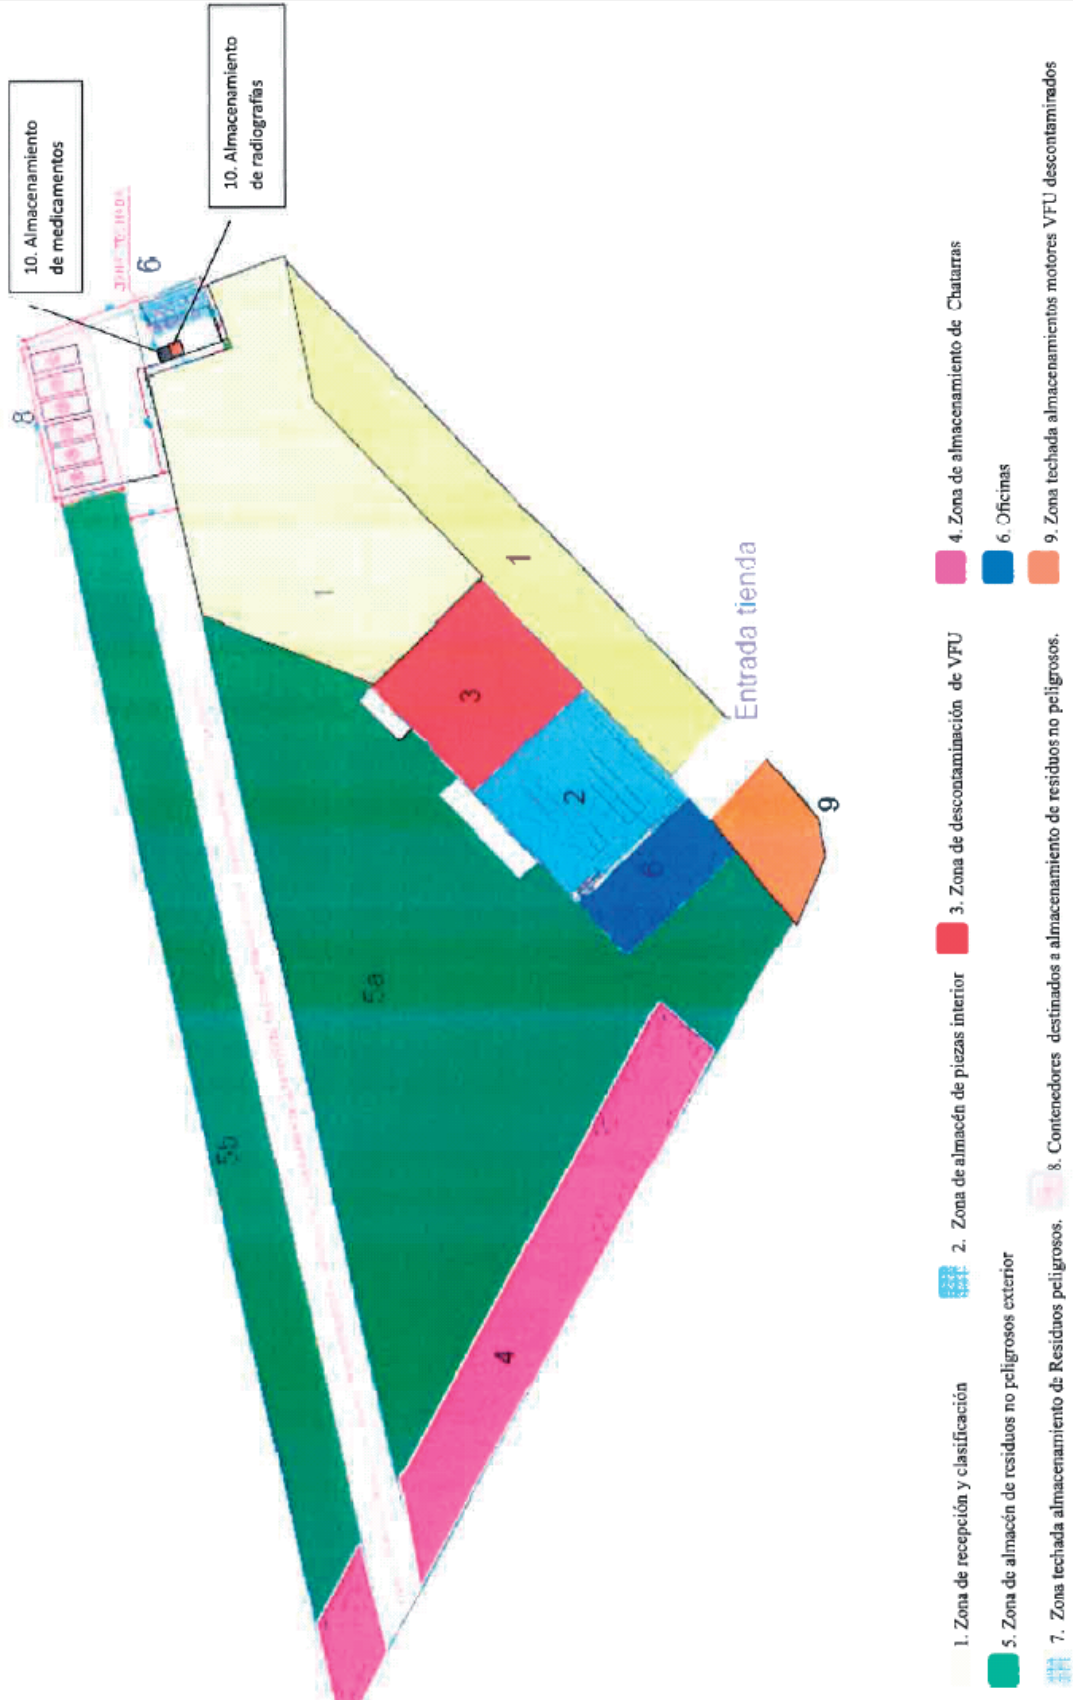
10. Almacenamiento de medicamentos

10. Almacenamiento de radiografías

8

6

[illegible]

1

1

3

2

6

9

Entrada tienda

5a

5b

4

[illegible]

1. Zona de recepción y clasificación

2. Zona de almacén de piezas interior

3. Zona de descontaminación de VFU

4. Zona de almacenamiento de Chatarras

5. Zona de almacén de residuos no peligrosos exterior

6. Oficinas

7. Zona techada almacenamiento de Residuos peligrosos.

8. Contenedores destinados a almacenamiento de residuos no peligrosos.

9. Zona techada almacenamientos motores VFU descontamirados